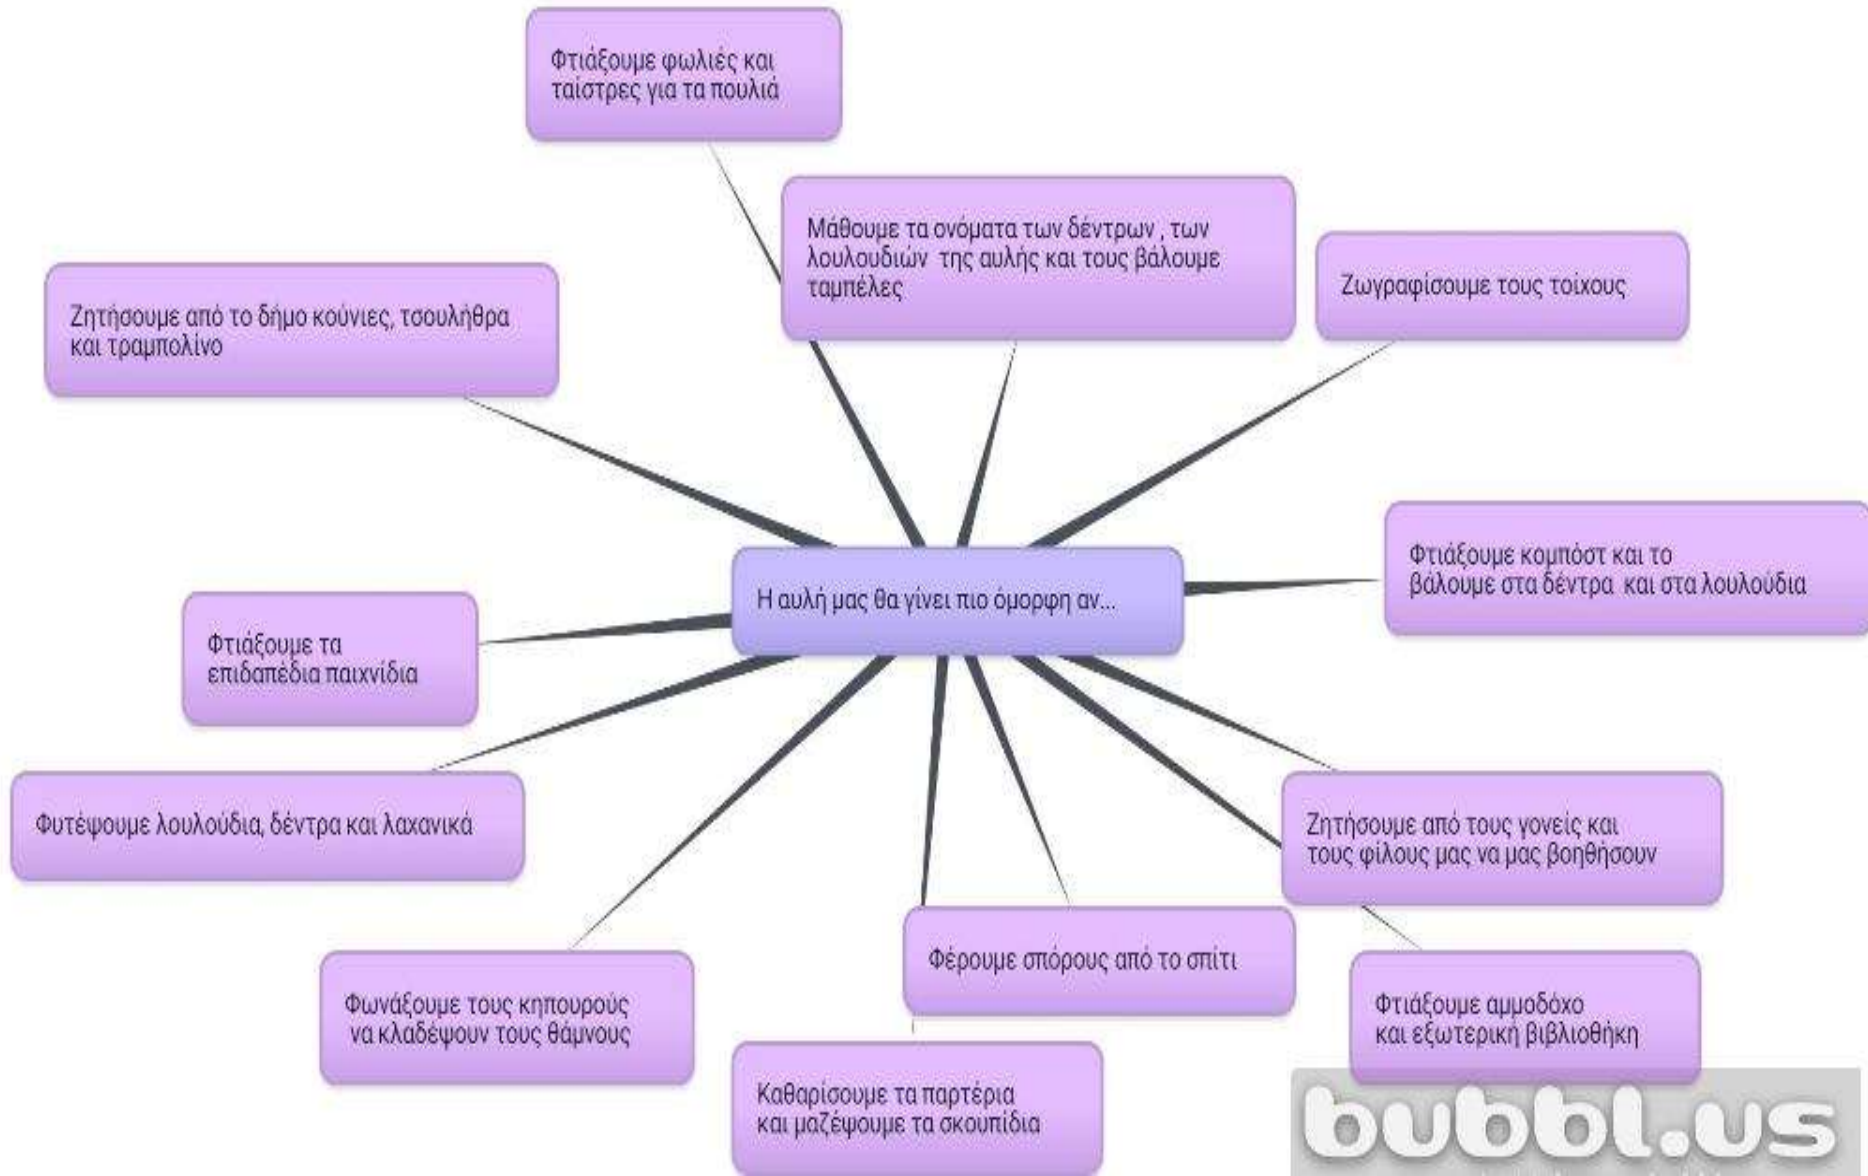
Η αυλή μας θα γίνει πιο όμορφη αν...

Φτιάξουμε φωλιές και ταίστρες για τα πουλιά

Μάθουμε τα ονόματα των δέντρων , των λουλουδιών της αυλής και τους βάλουμε ταμπέλες

Ζωγραφίσουμε τους τοίχους

Ζητήσουμε από το δήμο κούνιες, τσουλήθρα και τραμπολίνο

Φτιάξουμε κομπόστ και το βάλουμε στα δέντρα και στα λουλούδια

Φτιάξουμε τα επιδαπέδια παιχνίδια

Φυτέψουμε λουλούδια, δέντρα και λαχανικά

Ζητήσουμε από τους γονείς και τους φίλους μας να μας βοηθήσουν

Φέρουμε σπόρους από το σπίτι

Φωνάξουμε τους κηπουρούς να κλαδέψουν τους θάμνους

Φτιάξουμε αμμοδόχο και εξωτερική βιβλιοθήκη

Καθαρίσουμε τα παρτέρια και μαζέψουμε τα σκουπίδια

bubbl.us